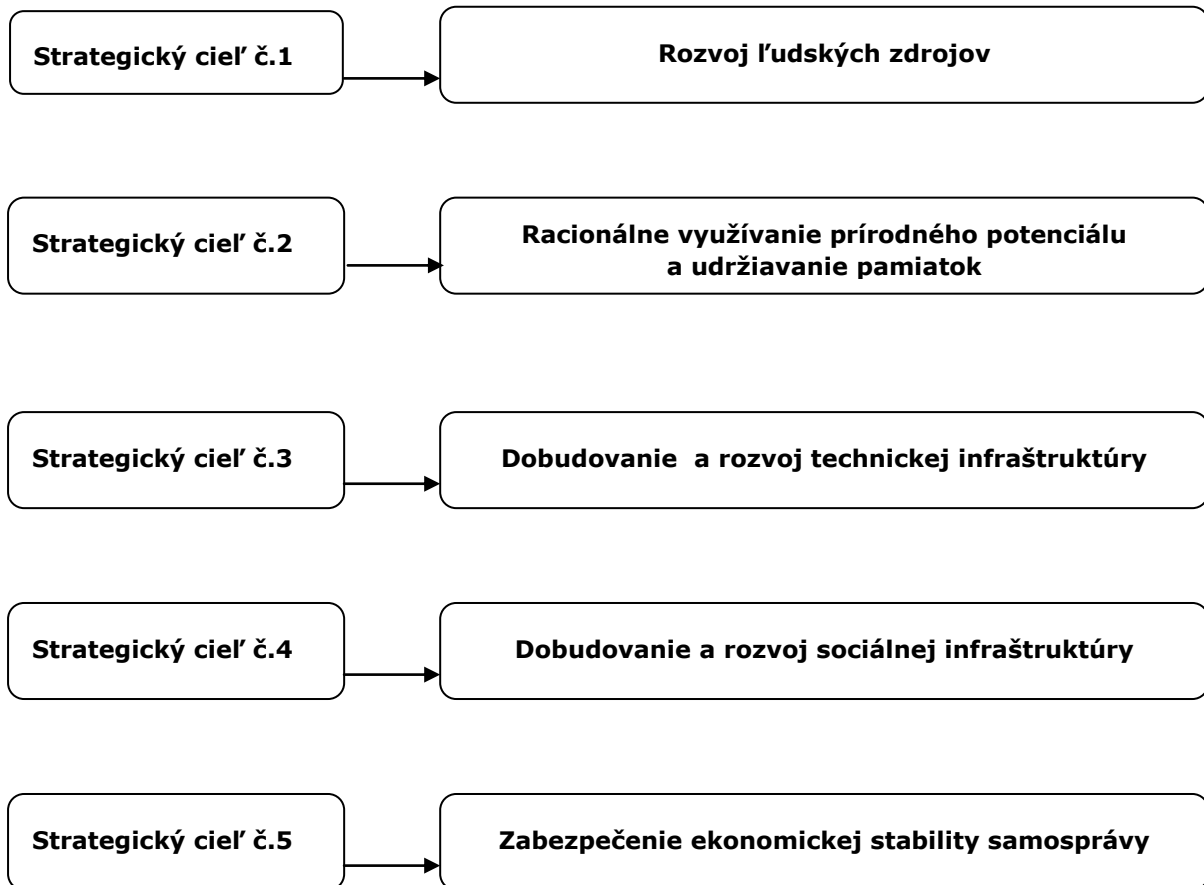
Strategický cieľ č.1

Rozvoj ľudských zdrojov

Strategický cieľ č.2

Racionálne využívanie prírodného potenciálu a udržiavanie pamiatok

Strategický cieľ č.3

Dobudovanie a rozvoj technickej infraštruktúry

Strategický cieľ č.4

Dobudovanie a rozvoj sociálnej infraštruktúry

Strategický cieľ č.5

Zabezpečenie ekonomickej stability samosprávy